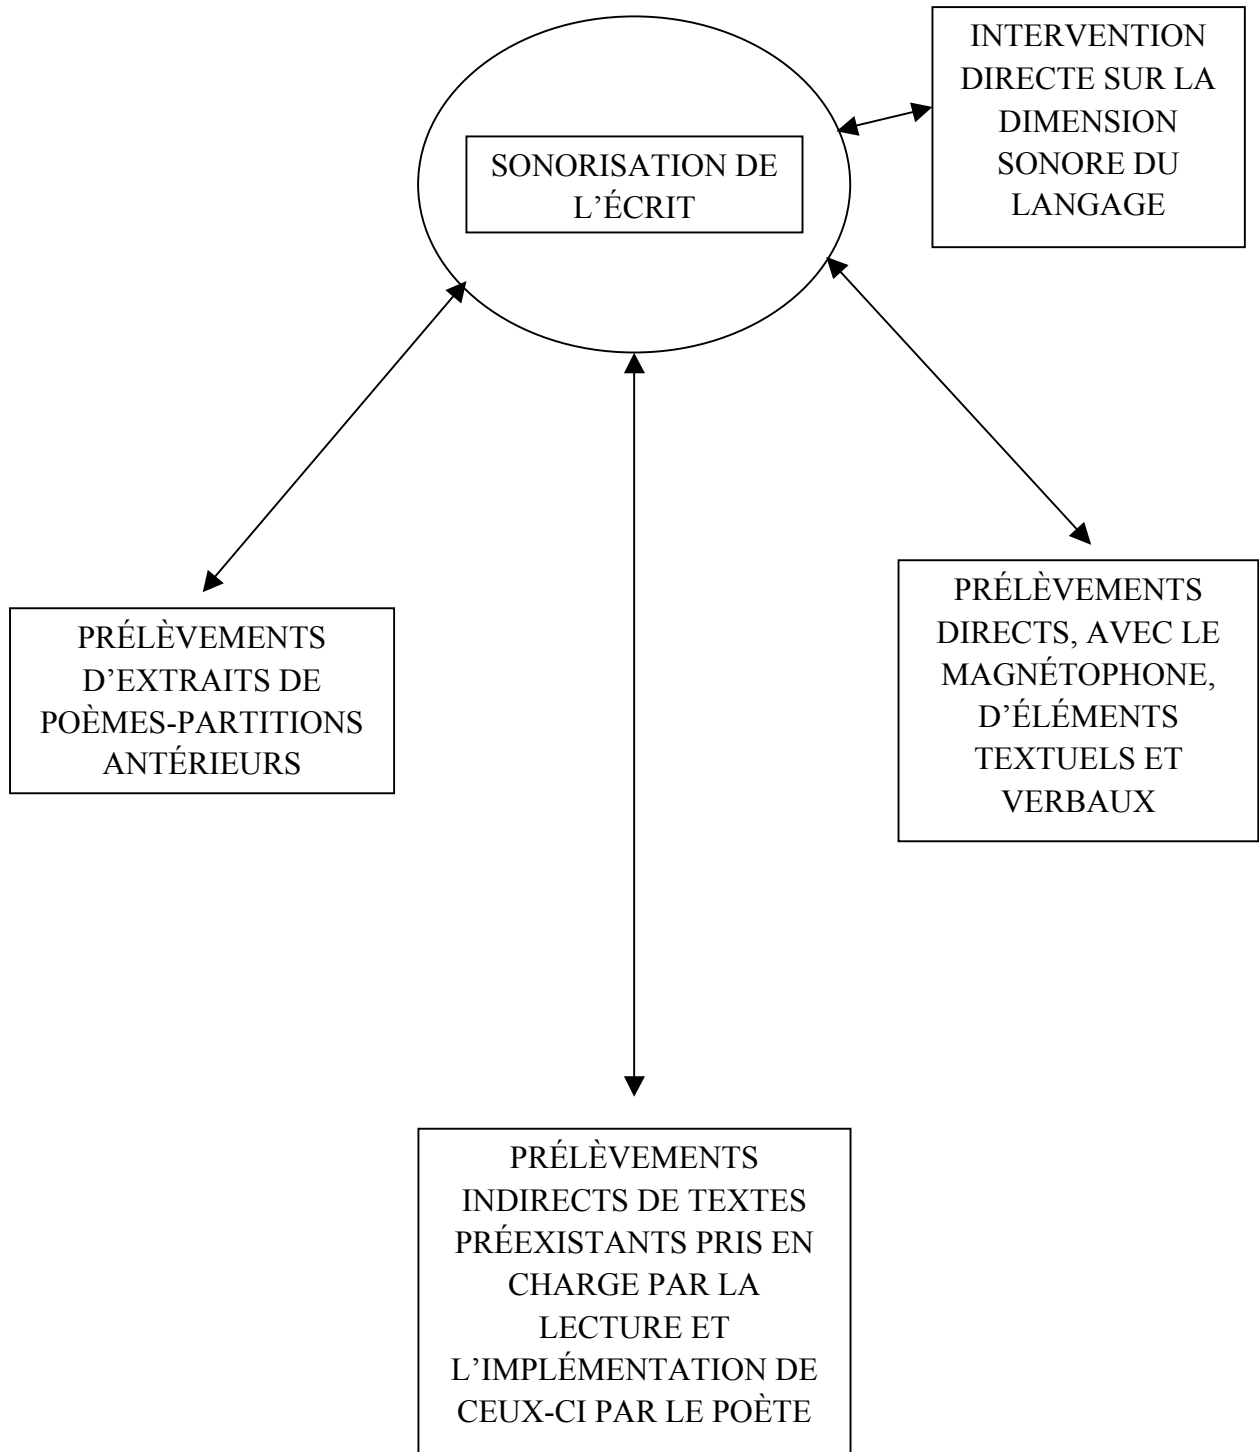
SONORISATION DE L'ÉCRIT

INTERVENTION DIRECTE SUR LA DIMENSION SONORE DU LANGAGE

PRÉLÈVEMENTS D'EXTRAITS DE POÈMES-PARTITIONS ANTÉRIEURS

PRÉLÈVEMENTS DIRECTS, AVEC LE MAGNÉTOPHONE, D'ÉLÉMENTS TEXTUELS ET VERBAUX

PRÉLÈVEMENTS INDIRECTS DE TEXTES PRÉEXISTANTS PRIS EN CHARGE PAR LA LECTURE ET L'IMPLÉMENTATION DE CEUX-CI PAR LE POÈTE